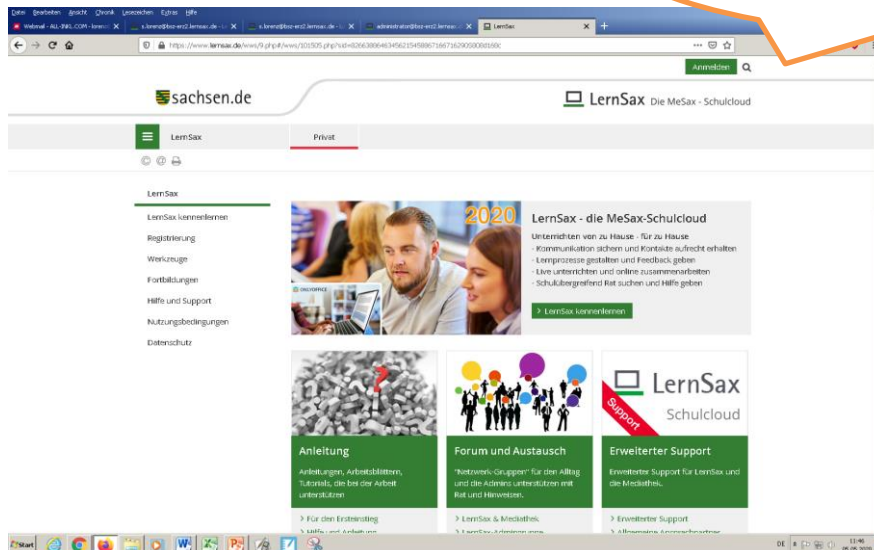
Datei Bearbeiten Ansicht Chronik Lesezeichen Extras Hilfe

Webmail - ALL-INKL.COM - lorenz | s.lorenz@bsz-erz2.lernsax.de - L | s.lorenz@bsz-erz2.lernsax.de - L | administrator@bsz-erz2.lernsax | LernSax

https://www.lernsax.de/wws/9.php#/wws/101505.php?sid=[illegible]

Anmelden

sachsen.de

LernSax Die MeSax - Schulcloud

LernSax

Privat

LernSax

LernSax kennenlernen

Registrierung

Werkzeuge

Fortbildungen

Hilfe und Support

Nutzungsbedingungen

Datenschutz

2020

LernSax - die MeSax-Schulcloud

Unterrichten von zu Hause - für zu Hause

- Kommunikation sichern und Kontakte aufrecht erhalten
- Lernprozesse gestalten und Feedback geben
- Live unterrichten und online zusammenarbeiten
- Schulübergreifend Rat suchen und Hilfe geben

ONLYOFFICE

LernSax kennenlernen

LernSax

Schulcloud

Support

Anleitung

Anleitungen, Arbeitsblättern, Tutorials, die bei der Arbeit unterstützen

Für den Ersteinstieg

Hilfe und Anleitung

Forum und Austausch

"Netzwerk-Gruppen" für den Alltag und die Admins unterstützen mit Rat und Hinweisen.

LernSax & Mediathek

LernSax-Adminsgruppe

Erweiterter Support

Erweiterter Support für LernSax und die Mediathek.

Erweiterter Support

Allgemeine Ansprechpartner

Start

DE

11:46
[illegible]